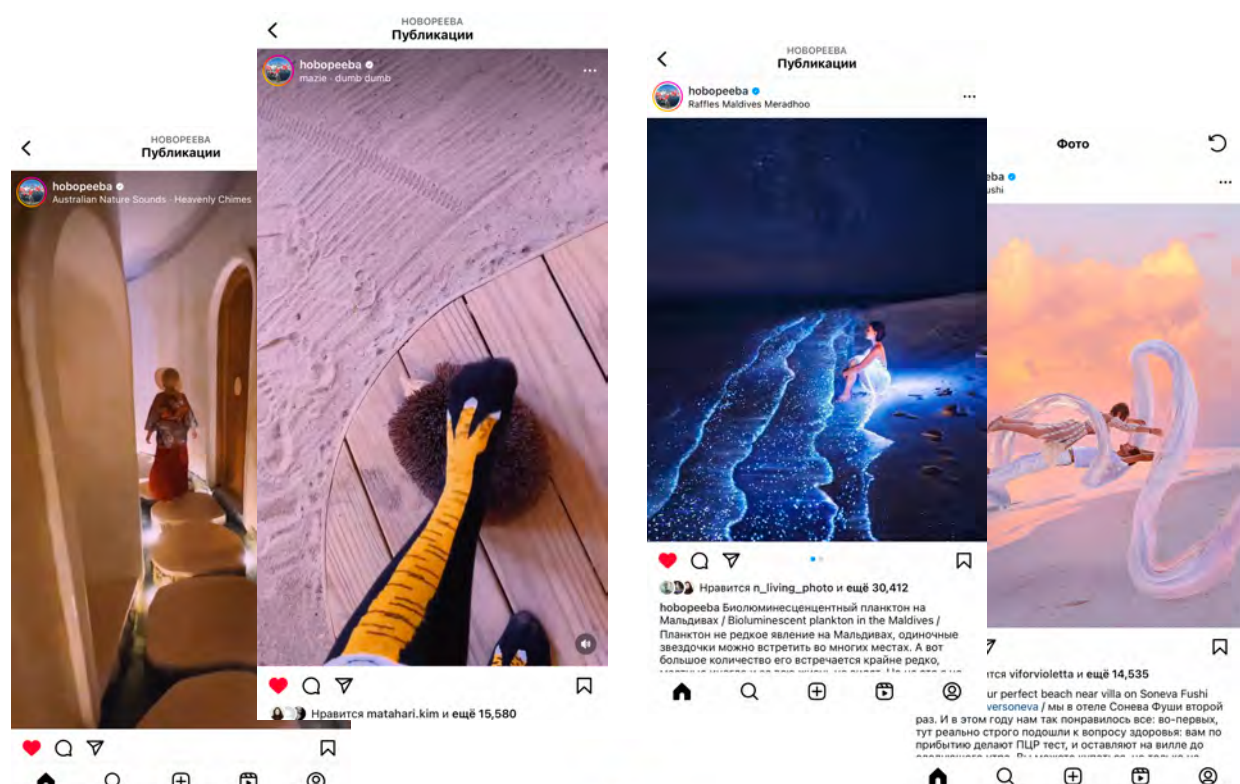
НОВОРЕЕВА
Публикации

hobopeeba
Australian Nature Sounds · Heavenly Chimes

НОВОРЕЕВА
Публикации

hobopeeba
mazie · dumb dumb

Нравится matahari.kim и ещё 15,580

НОВОРЕЕВА
Публикации

hobopeeba
Raffles Maldives Meradhoo

Нравится n_living_photo и ещё 30,412

hobopeeba Биолюминесцентный планктон на Мальдивах / Bioluminescent plankton in the Maldives / Планктон не редкое явление на Мальдивах, одиночные звездочки можно встретить во многих местах. А вот большое количество его встречается крайне редко, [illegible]

Фото

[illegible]ba
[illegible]shi

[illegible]тся viforvioletta и ещё 14,535

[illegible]ur perfect beach near villa on Soneva Fushi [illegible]versoneva / мы в отеле Сонева Фуши второй раз. И в этом году нам так понравилось все: во-первых, тут реально строго подошли к вопросу здоровья: вам по прибытию делают ПЦР тест, и оставляют на вилле до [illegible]